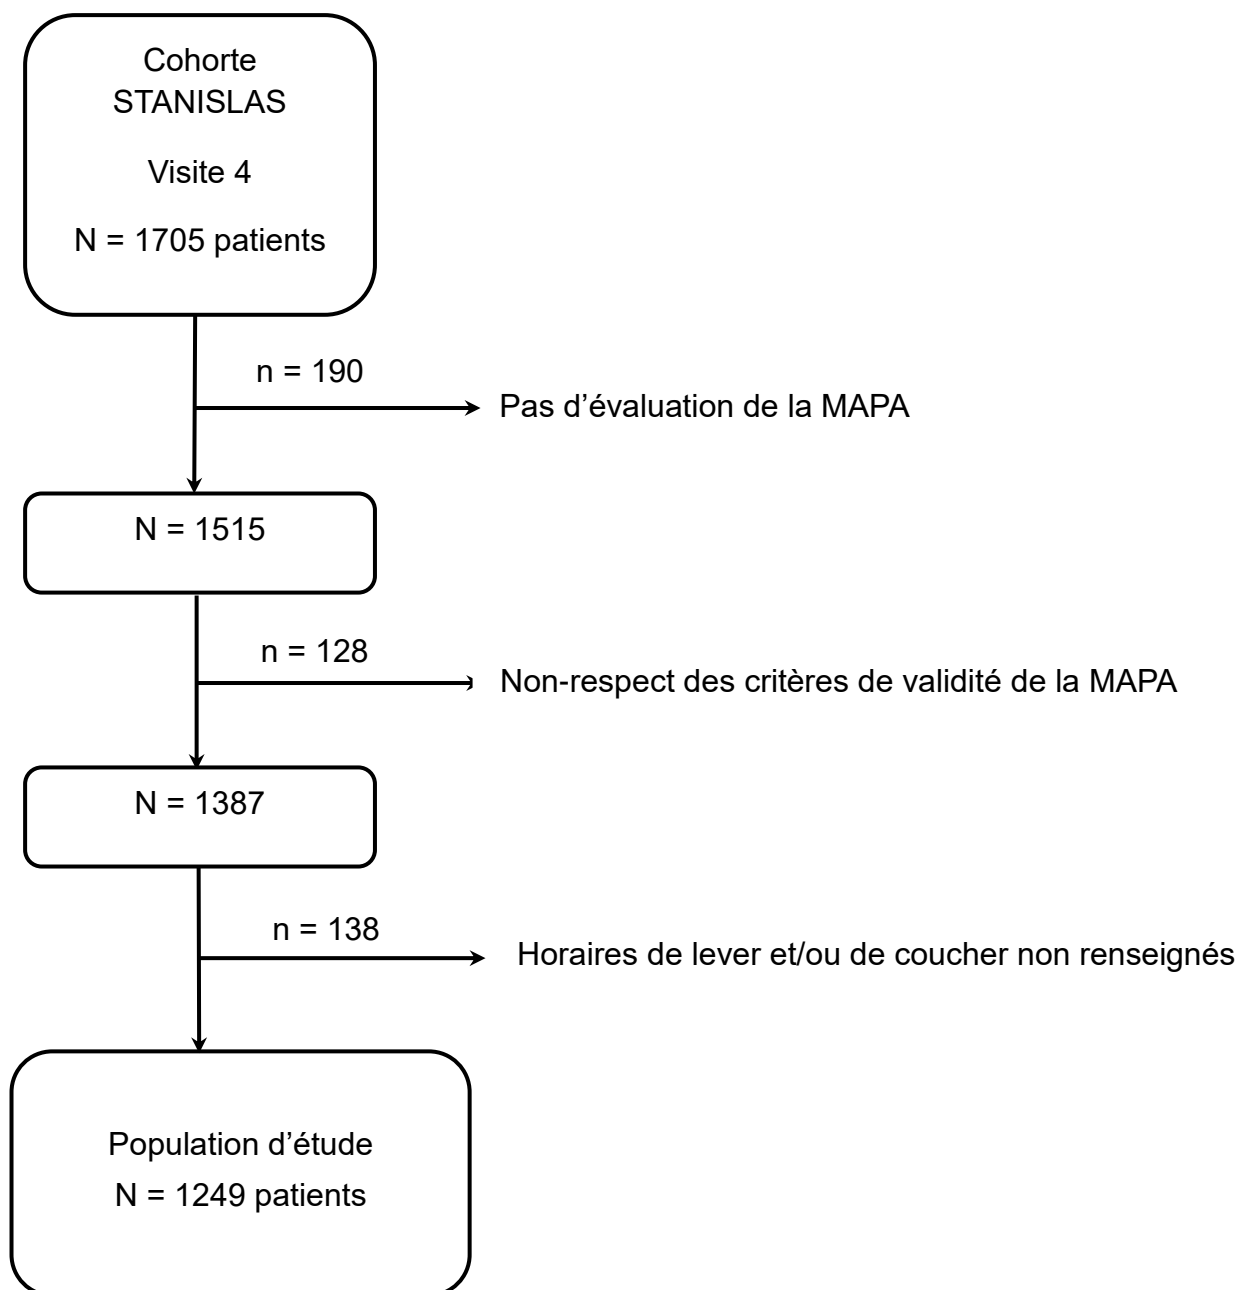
Cohorte STANISLAS

Visite 4

N = 1705 patients

n = 190

Pas d’évaluation de la MAPA

N = 1515

n = 128

Non-respect des critères de validité de la MAPA

N = 1387

n = 138

Horaires de lever et/ou de coucher non renseignés

Population d’étude

N = 1249 patients